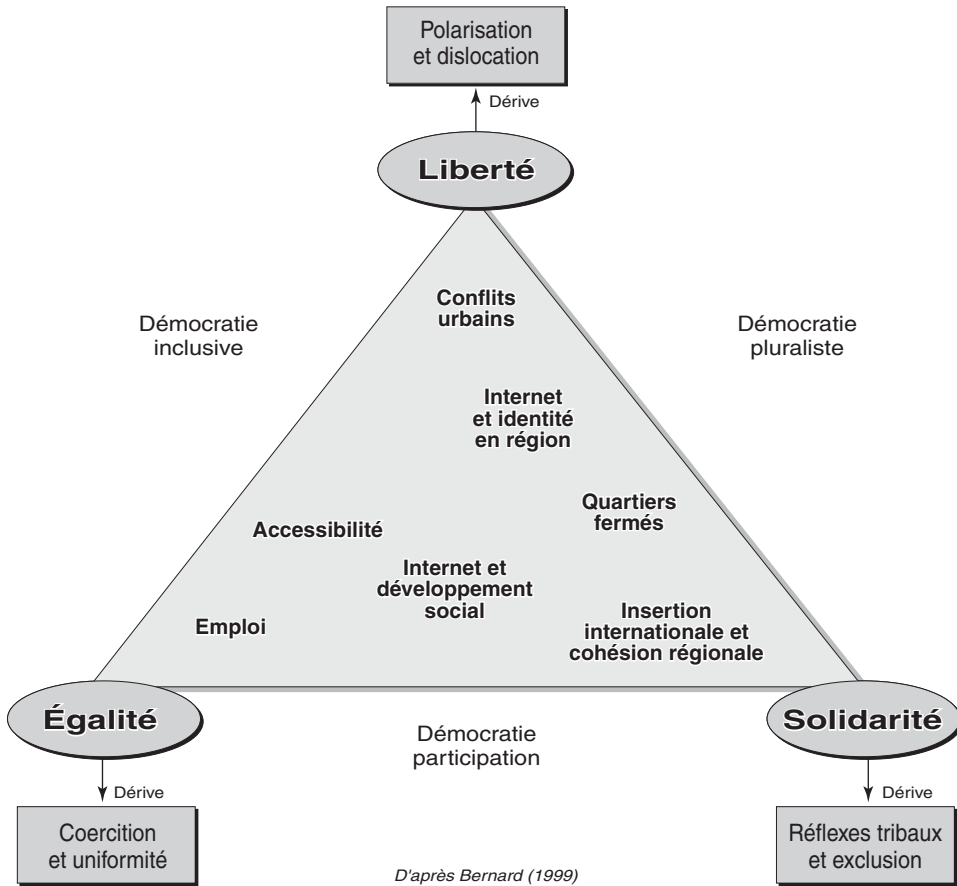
Polarisation et dislocation

Dérive

Liberté

Démocratie inclusive

Démocratie pluraliste

Conflits urbains

Internet et identité en région

Quartiers fermés

Accessibilité

Internet et développement social

Emploi

Insertion internationale et cohésion régionale

Égalité

Solidarité

Démocratie participation

Dérive

Dérive

Coercition et uniformité

D'après Bernard (1999)

Réflexes tribaux et exclusion